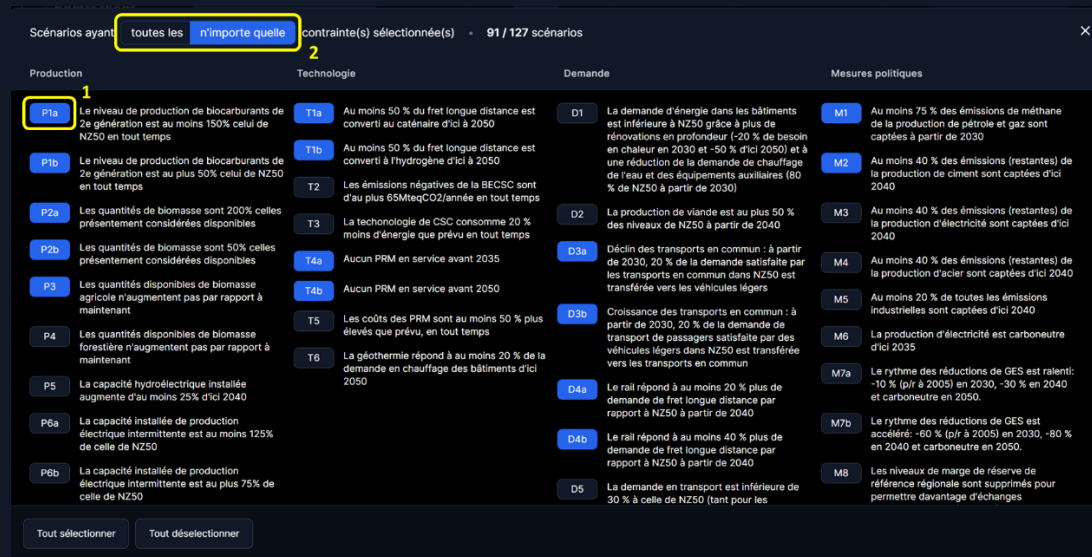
Scénarios ayant toutes les n'importe quelle contrainte(s) sélectionnée(s) • 91 / 127 scénarios

2

×

Production

1

P1a Le niveau de production de biocarburants de 2e génération est au moins 150% celui de NZ50 en tout temps

P1b Le niveau de production de biocarburants de 2e génération est au plus 50% celui de NZ50 en tout temps

P2a Les quantités de biomasse sont 200% celles présentement considérées disponibles

P2b Les quantités de biomasse sont 50% celles présentement considérées disponibles

P3 Les quantités disponibles de biomasse agricole n'augmentent pas par rapport à maintenant

P4 Les quantités disponibles de biomasse forestière n'augmentent pas par rapport à maintenant

P5 La capacité hydroélectrique installée augmente d'au moins 25% d'ici 2040

P6a La capacité installée de production électrique intermittente est au moins 125% de celle de NZ50

P6b La capacité installée de production électrique intermittente est au plus 75% de celle de NZ50

Technologie

T1a Au moins 50 % du fret longue distance est converti au caténaire d'ici à 2050

T1b Au moins 50 % du fret longue distance est converti à l'hydrogène d'ici à 2050

T2 Les émissions négatives de la BECSC sont d'au plus 65MteqCO2/année en tout temps

T3 La techonologie de CSC consomme 20 % moins d'énergie que prévu en tout temps

T4a Aucun PRM en service avant 2035

T4b Aucun PRM en service avant 2050

T5 Les coûts des PRM sont au moins 50 % plus élevés que prévu, en tout temps

T6 La géothermie répond à au moins 20 % de la demande en chauffage des bâtiments d'ici 2050

Demande

D1 La demande d'énergie dans les bâtiments est inférieure à NZ50 grâce à plus de rénovations en profondeur (-20 % de besoin en chaleur en 2030 et -50 % d'ici 2050) et à une réduction de la demande de chauffage de l'eau et des équipements auxiliaires (80 % de NZ50 à partir de 2030)

D2 La production de viande est au plus 50 % des niveaux de NZ50 à partir de 2040

D3a Déclin des transports en commun : à partir de 2030, 20 % de la demande satisfaite par les transports en commun dans NZ50 est transférée vers les véhicules légers

D3b Croissance des transports en commun : à partir de 2030, 20 % de la demande de transport de passagers satisfaite par des véhicules légers dans NZ50 est transférée vers les transports en commun

D4a Le rail répond à au moins 20 % plus de demande de fret longue distance par rapport à NZ50 à partir de 2040

D4b Le rail répond à au moins 40 % plus de demande de fret longue distance par rapport à NZ50 à partir de 2040

D5 La demande en transport est inférieure de 30 % à celle de NZ50 (tant pour les

Mesures politiques

M1 Au moins 75 % des émissions de méthane de la production de pétrole et gaz sont captées à partir de 2030

M2 Au moins 40 % des émissions (restantes) de la production de ciment sont captées d'ici 2040

M3 Au moins 40 % des émissions (restantes) de la production d'électricité sont captées d'ici 2040

M4 Au moins 40 % des émissions (restantes) de la production d'acier sont captées d'ici 2040

M5 Au moins 20 % de toutes les émissions industrielles sont captées d'ici 2040

M6 La production d'électricité est carboneutre d'ici 2035

M7a Le rythme des réductions de GES est ralenti: -10 % (p/r à 2005) en 2030, -30 % en 2040 et carboneutre en 2050.

M7b Le rythme des réductions de GES est accéléré: -60 % (p/r à 2005) en 2030, -80 % en 2040 et carboneutre en 2050.

M8 Les niveaux de marge de réserve de référence régionale sont supprimés pour permettre davantage d'échanges

Tout sélectionner   Tout déselectionner